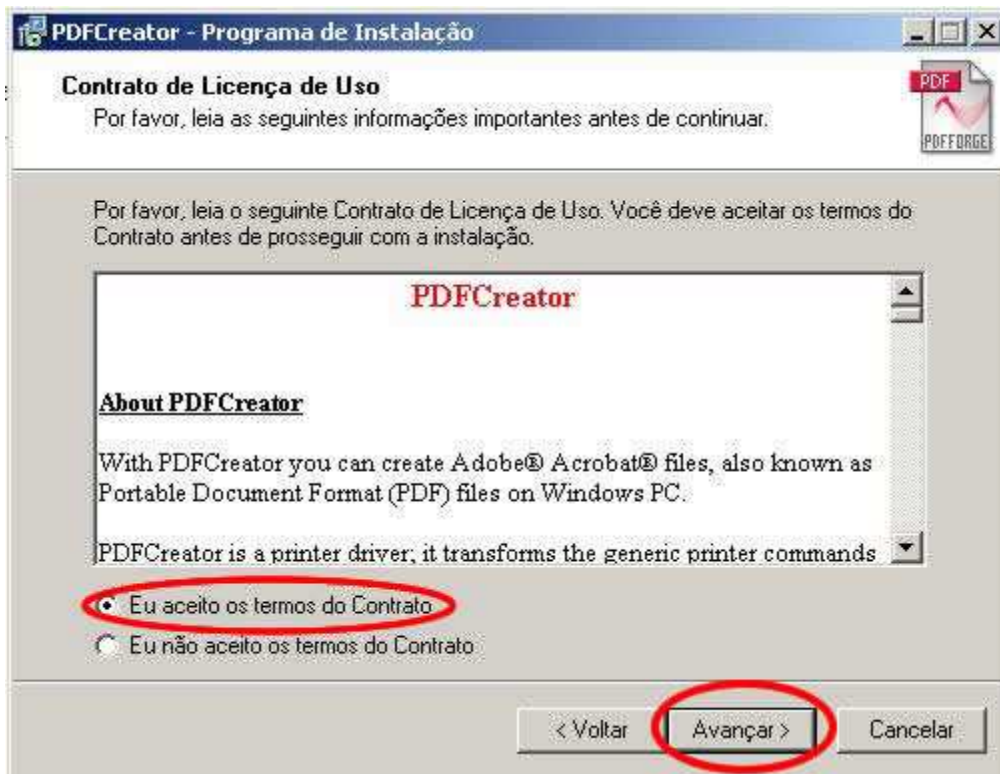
PDFCreator - Programa de Instalação

Contrato de Licença de Uso
Por favor, leia as seguintes informações importantes antes de continuar.

PDF
PDFFORGE

Por favor, leia o seguinte Contrato de Licença de Uso. Você deve aceitar os termos do Contrato antes de prosseguir com a instalação.

PDFCreator

About PDFCreator

With PDFCreator you can create Adobe® Acrobat® files, also known as Portable Document Format (PDF) files on Windows PC.

PDFCreator is a printer driver; it transforms the generic printer commands

Eu aceito os termos do Contrato
Eu não aceito os termos do Contrato

< Voltar
Avançar >
Cancelar